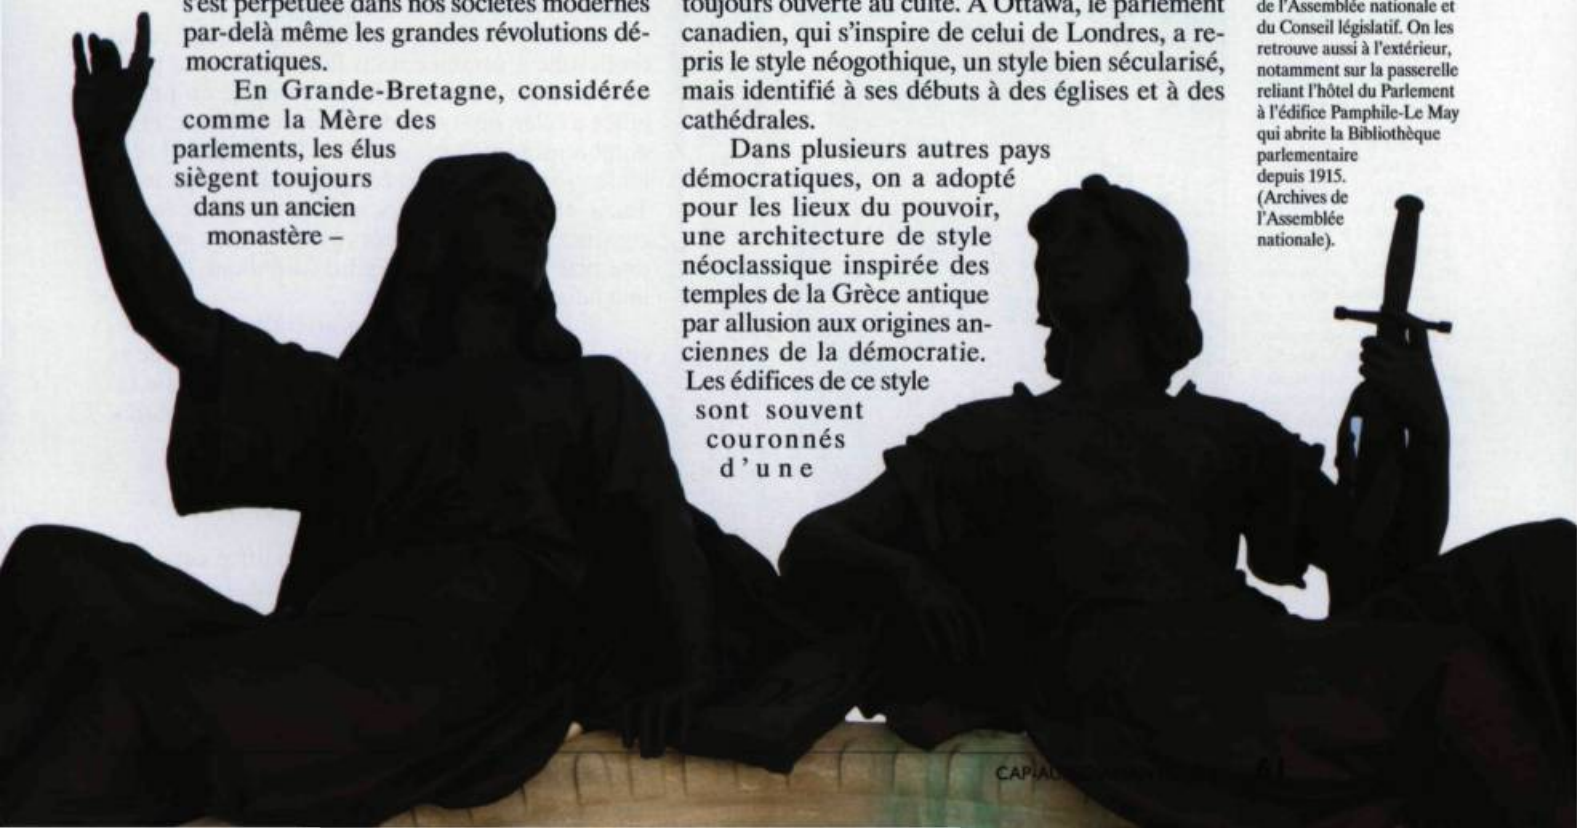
s'est perpétuée dans nos sociétés modernes par-delà même les grandes révolutions démocratiques.

En Grande-Bretagne, considérée comme la Mère des parlements, les élus siègent toujours dans un ancien monastère –

toujours ouverte au culte. À Ottawa, le parlement canadien, qui s'inspire de celui de Londres, a repris le style néogothique, un style bien sécularisé, mais identifié à ses débuts à des églises et à des cathédrales.

Dans plusieurs autres pays démocratiques, on a adopté pour les lieux du pouvoir, une architecture de style néoclassique inspirée des temples de la Grèce antique par allusion aux origines anciennes de la démocratie. Les édifices de ce style sont souvent couronnés d'une

de l'Assemblée nationale et du Conseil législatif. On les retrouve aussi à l'extérieur, notamment sur la passerelle reliant l'hôtel du Parlement à l'édifice Pamphile-Le May qui abrite la Bibliothèque parlementaire depuis 1915. (Archives de l'Assemblée nationale).

CAP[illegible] 61